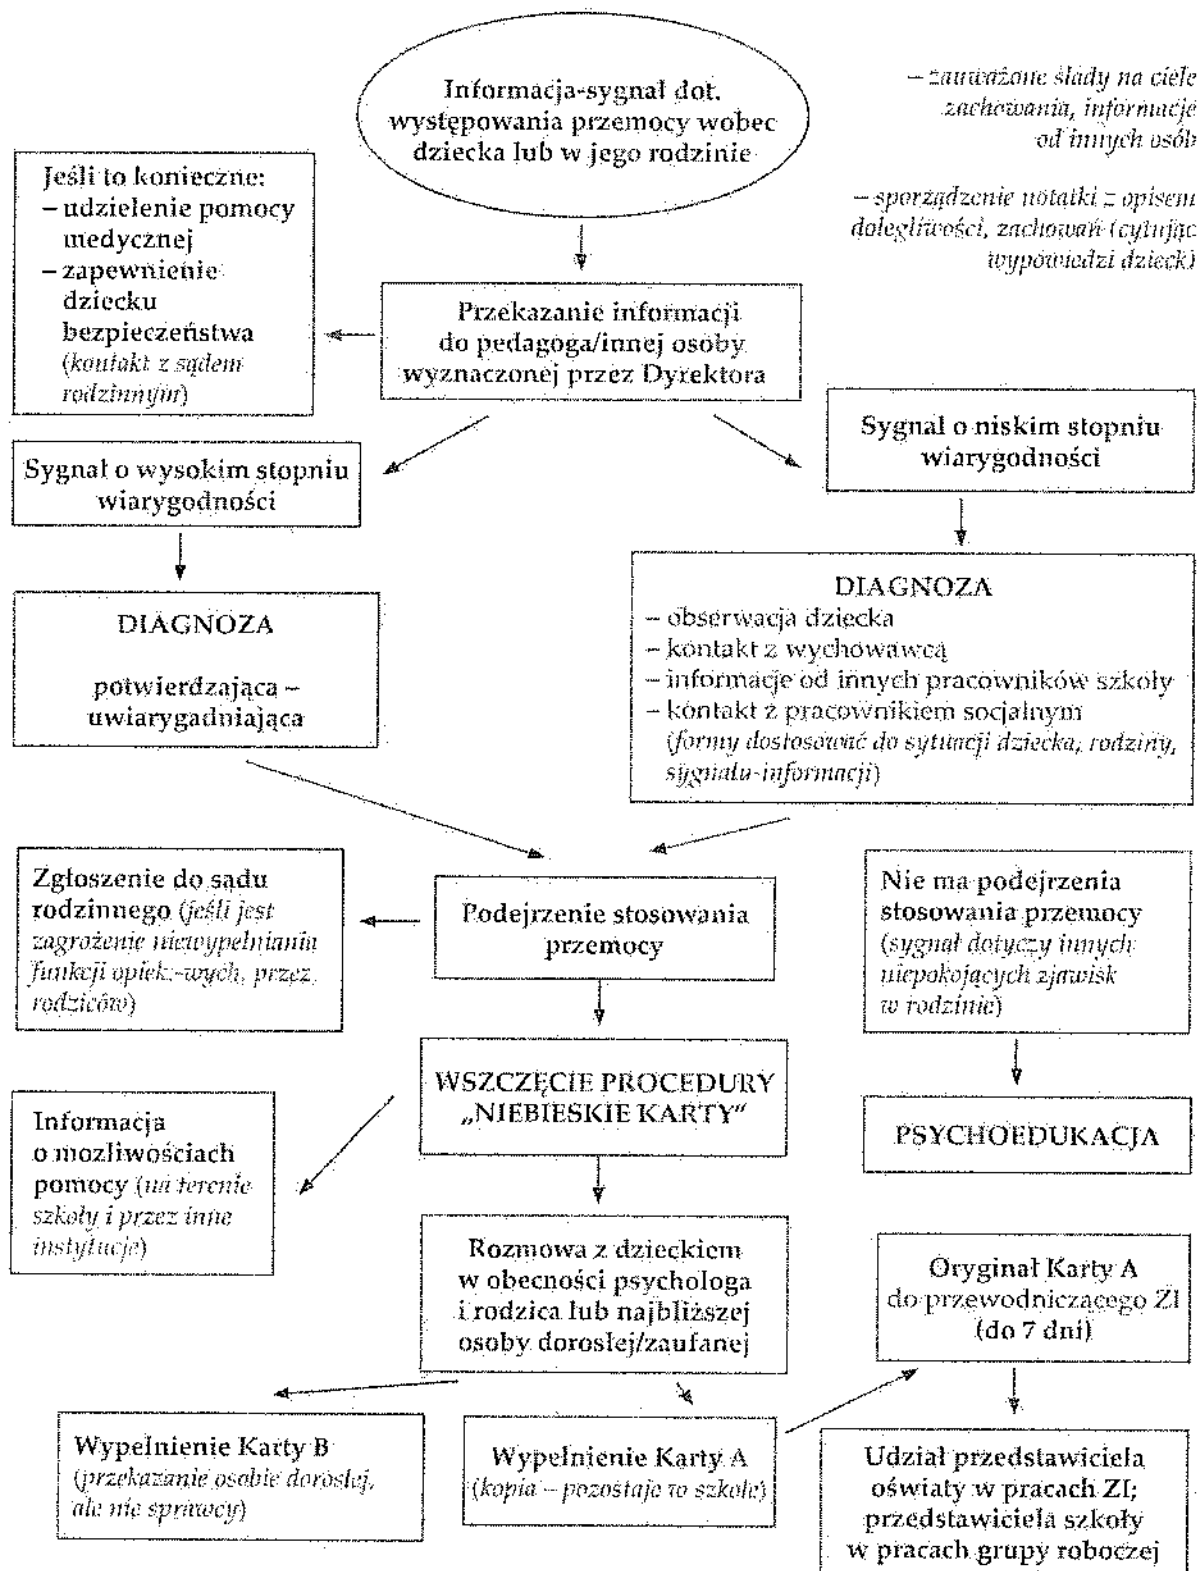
Informacja-sygnał dot. występowania przemocy wobec dziecka lub w jego rodzinie

– zauważone ślady na ciele zachowania, informacje od innych osób

– sporządzenie notatki z opisem dolegliwości, zachowań (cytując wypowiedzi dzieck)

Jeśli to konieczne:
– udzielenie pomocy medycznej
– zapewnienie dziecku bezpieczeństwa (kontakt z sądem rodzinnym)

Przekazanie informacji do pedagoga/innej osoby wyznaczonej przez Dyrektora

Sygnał o wysokim stopniu wiarygodności

Sygnał o niskim stopniu wiarygodności

DIAGNOZA

potwierdzająca – uwiarygadniająca

DIAGNOZA
– obserwacja dziecka
– kontakt z wychowawcą
– informacje od innych pracowników szkoły
– kontakt z pracownikiem socjalnym
(formy dostosować do sytuacji dziecka, rodziny, sygnału-informacji)

Zgłoszenie do sądu rodzinnego (jeśli jest zagrożenie niewypełniania funkcji opiek.-wych. przez rodziców)

Podejrzenie stosowania przemocy

Nie ma podejrzenia stosowania przemocy (sygnał dotyczy innych niepokojących zjawisk w rodzinie)

WSZCZĘCIE PROCEDURY „NIEBIESKIE KARTY"

Informacja o możliwościach pomocy (na terenie szkoły i przez inne instytucje)

PSYCHOEDUKACJA

Rozmowa z dzieckiem w obecności psychologa i rodzica lub najbliższej osoby dorosłej/zaufanej

Oryginał Karty A do przewodniczącego ZI (do 7 dni)

Wypełnienie Karty B (przekazanie osobie dorosłej, ale nie sprawcy)

Wypełnienie Karty A (kopia – pozostaje w szkole)

Udział przedstawiciela oświaty w pracach ZI; przedstawiciela szkoły w pracach grupy roboczej